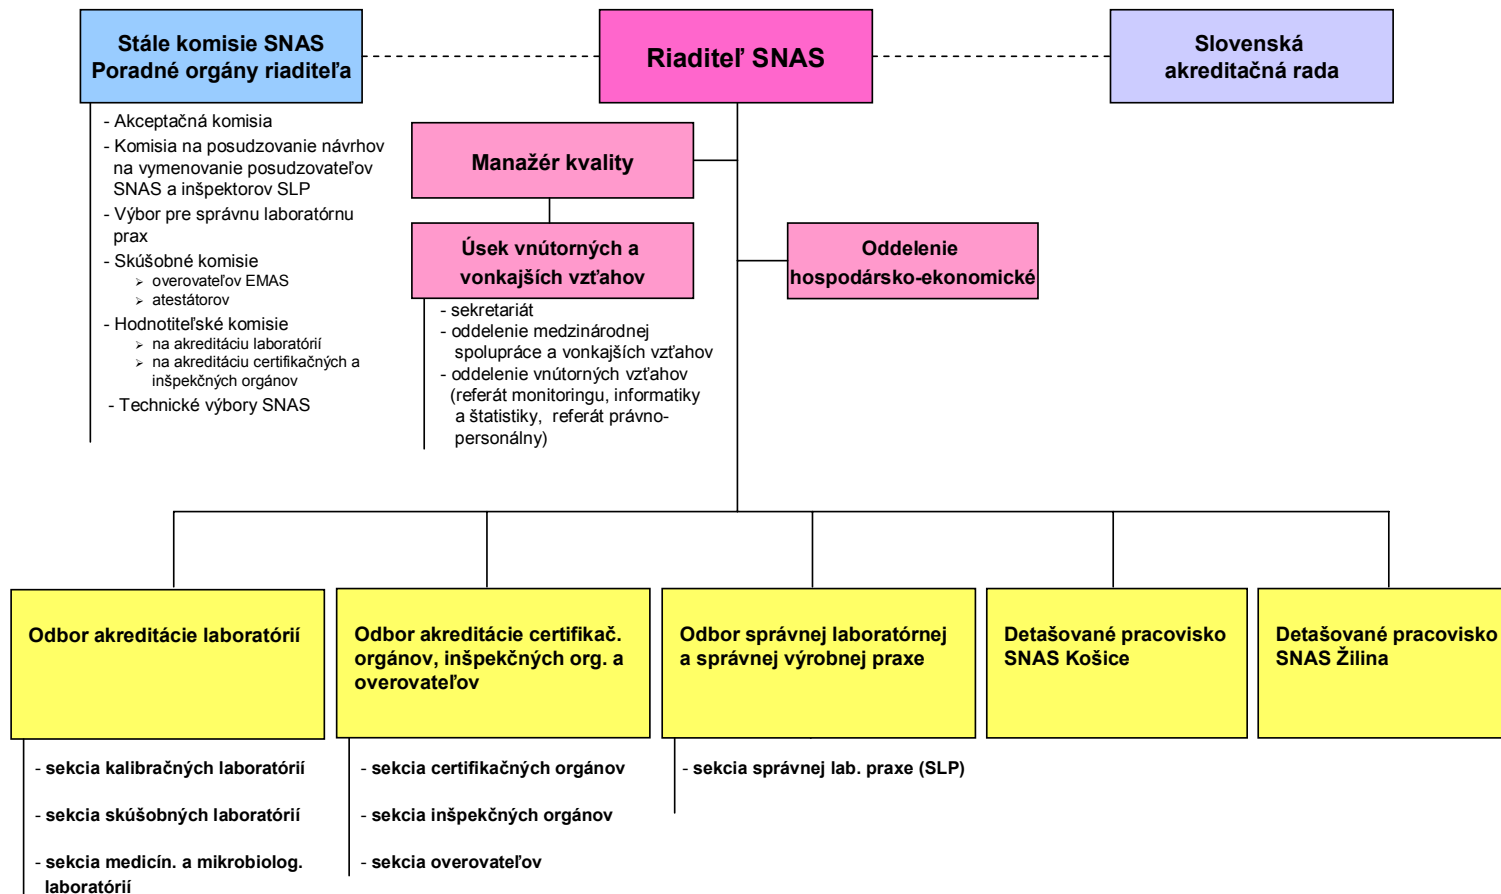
Stále komisie SNAS
Poradné orgány riaditeľa

Riaditeľ SNAS

Slovenská akreditačná rada

- Akceptačná komisia
- Komisia na posudzovanie návrhov na vymenovanie posudzovateľov SNAS a inšpektorov SLP
- Výbor pre správnu laboratórnu prax
- Skúšobné komisie
➢ overovateľov EMAS
➢ atestátorov
- Hodnotiteľské komisie
➢ na akreditáciu laboratórií
➢ na akreditáciu certifikačných a inšpekčných orgánov
- Technické výbory SNAS

Manažér kvality

Úsek vnútorných a vonkajších vzťahov

- sekretariát
- oddelenie medzinárodnej spolupráce a vonkajších vzťahov
- oddelenie vnútorných vzťahov (referát monitoringu, informatiky a štatistiky, referát právno-personálny)

Oddelenie hospodársko-ekonomické

Odbor akreditácie laboratórií

- sekcia kalibračných laboratórií
- sekcia skúšobných laboratórií
- sekcia medicín. a mikrobiolog. laboratórií

Odbor akreditácie certifikač. orgánov, inšpekčných org. a overovateľov

- sekcia certifikačných orgánov
- sekcia inšpekčných orgánov
- sekcia overovateľov

Odbor správnej laboratórnej a správnej výrobnej praxe

- sekcia správnej lab. praxe (SLP)

Detašované pracovisko SNAS Košice

Detašované pracovisko SNAS Žilina